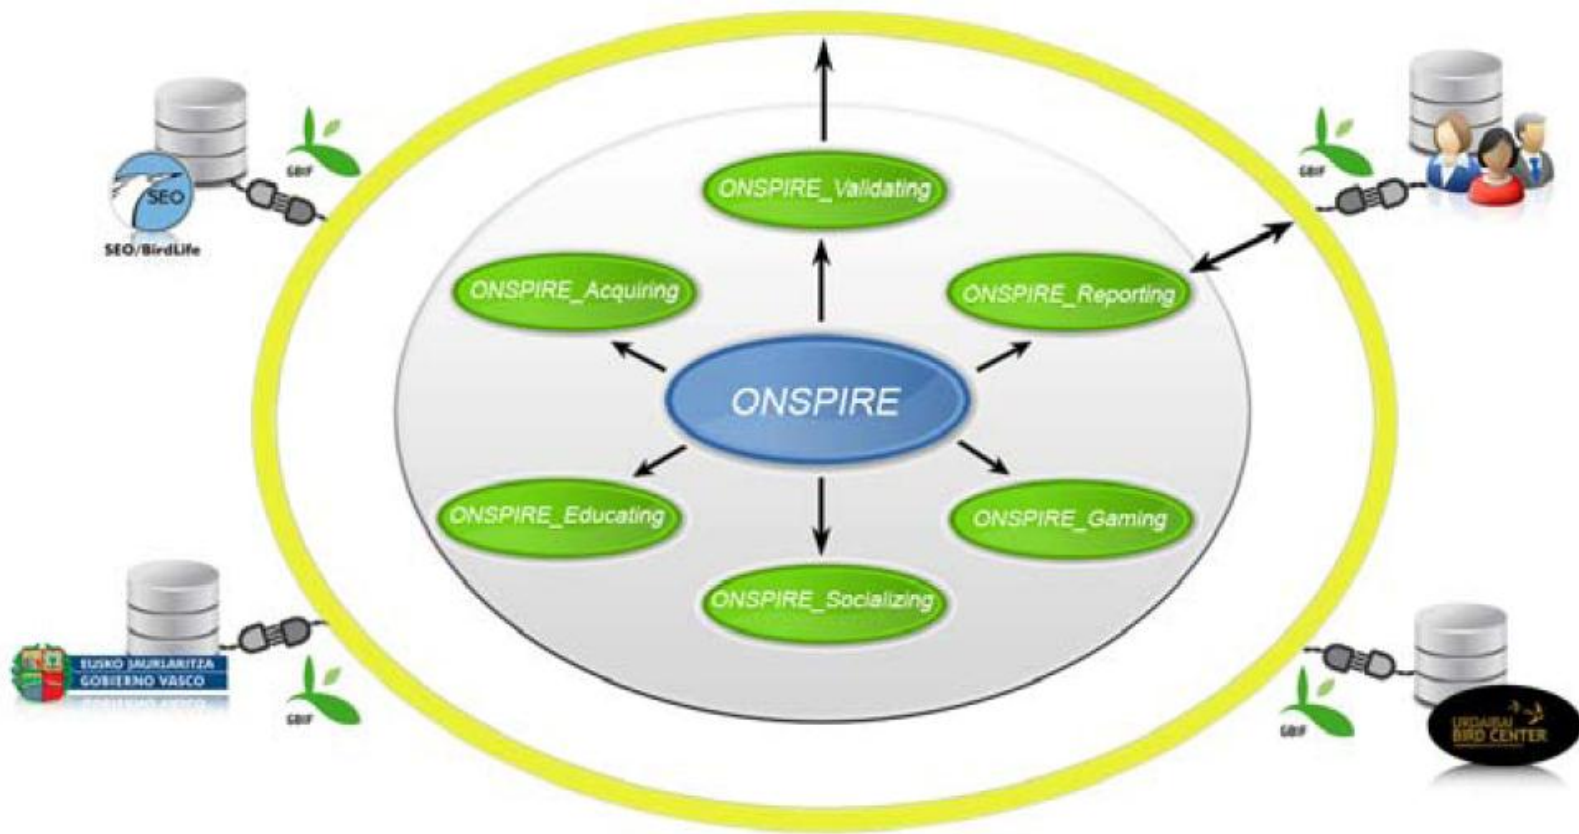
SEO
SEO/BirdLife
GBIF
ONSPIRE_Validating
GBIF
ONSPIRE_Acquiring
ONSPIRE_Reporting
ONSPIRE
ONSPIRE_Educating
ONSPIRE_Gaming
ONSPIRE_Socializing
EUSKO JAURLARITZA
GOBIERNO VASCO
GBIF
GBIF
URDAIBAI
BIRD CENTER